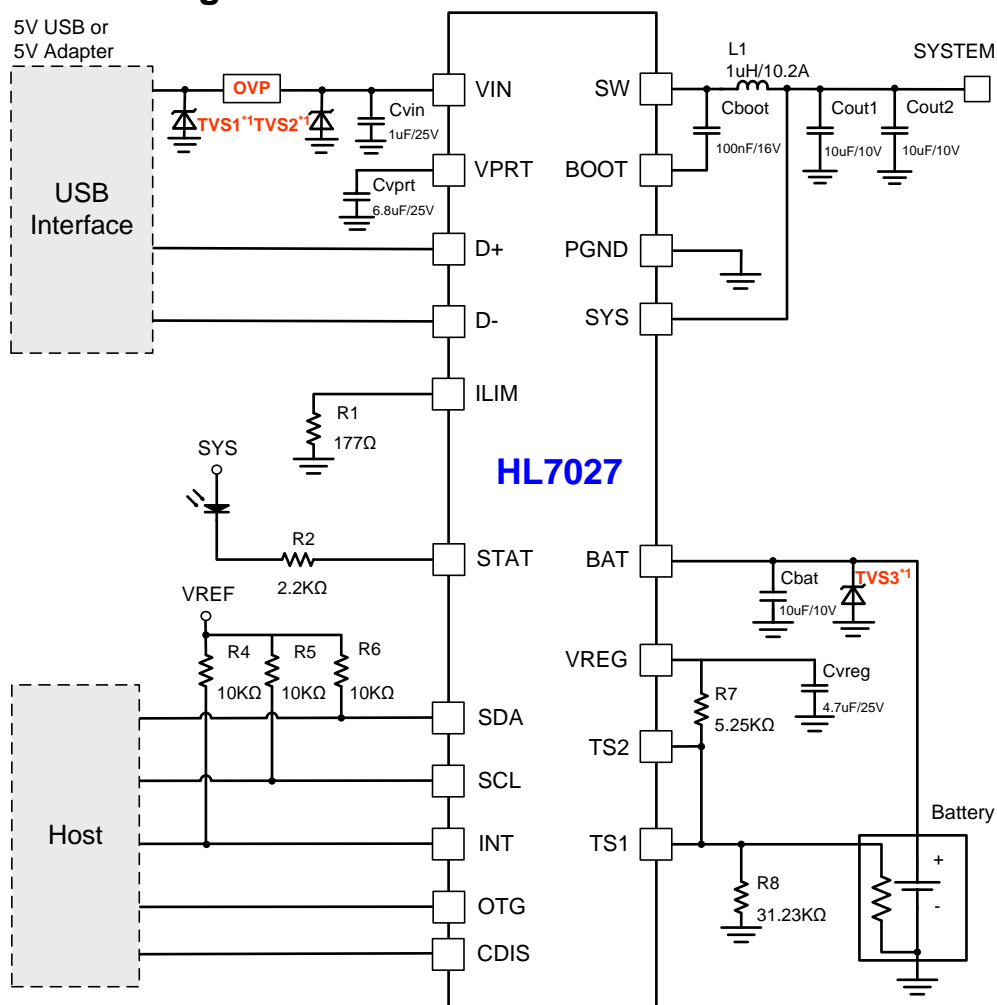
5V USB or
5V Adapter

USB Interface

OVP

TVS1$^{*1}$ TVS2$^{*1}$

Cvin
1uF/25V

Cvprt
6.8uF/25V

VIN
VPRT
D+
D-
ILIM

R1
177Ω

SYS

R2
2.2KΩ

STAT

VREF

R4
10KΩ
R5
10KΩ
R6
10KΩ

Host

SDA
SCL
INT
OTG
CDIS

HL7027

L1
1uH/10.2A

SYSTEM

SW
BOOT
PGND
SYS

Cboot
100nF/16V

Cout1
10uF/10V
Cout2
10uF/10V

BAT
VREG
TS2
TS1

Cbat
10uF/10V

TVS3$^{*1}$

Cvreg
4.7uF/25V

R7
5.25KΩ

R8
31.23KΩ

Battery
+
-